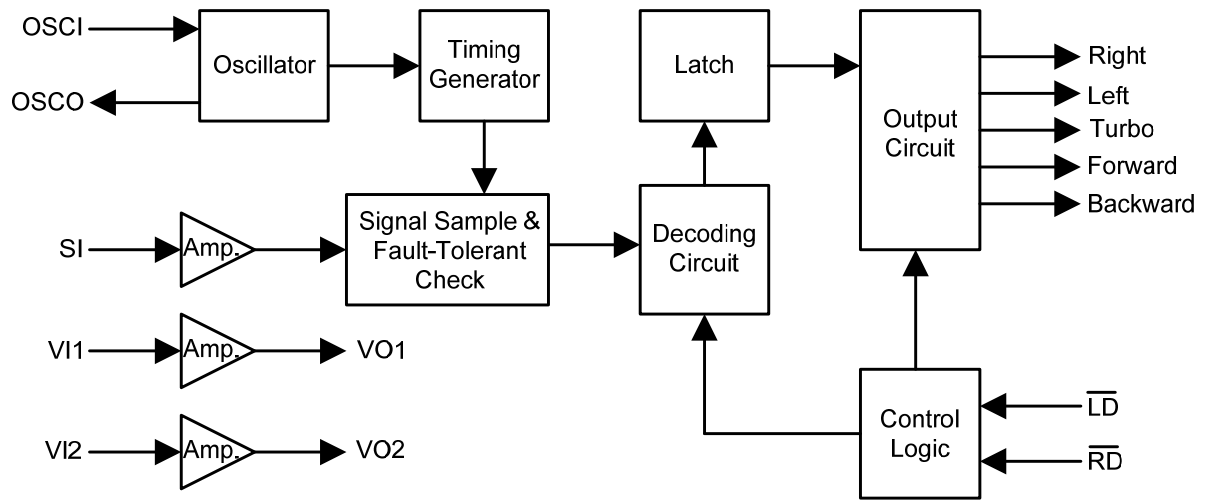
OSCI
OSCO
Oscillator
Timing Generator
Latch
Output Circuit
Right
Left
Turbo
Forward
Backward
SI
Amp.
Signal Sample & Fault-Tolerant Check
Decoding Circuit
VI1
Amp.
VO1
VI2
Amp.
VO2
Control Logic
$\overline{LD}$
$\overline{RD}$